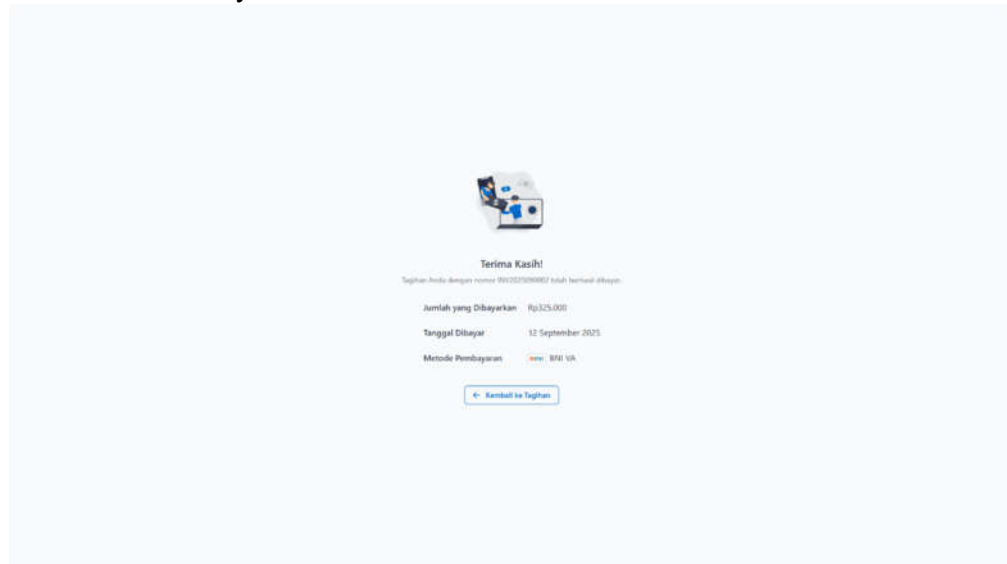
Terima Kasih!

Tagihan Anda dengan nomor INV2025090002 telah berhasil dibayar.

| | |
|---|---|
| Jumlah yang Dibayarkan | Rp325.000 |
| Tanggal Dibayar | 12 September 2025 |
| Metode Pembayaran | BNI BNI VA |

← Kembali ke Tagihan